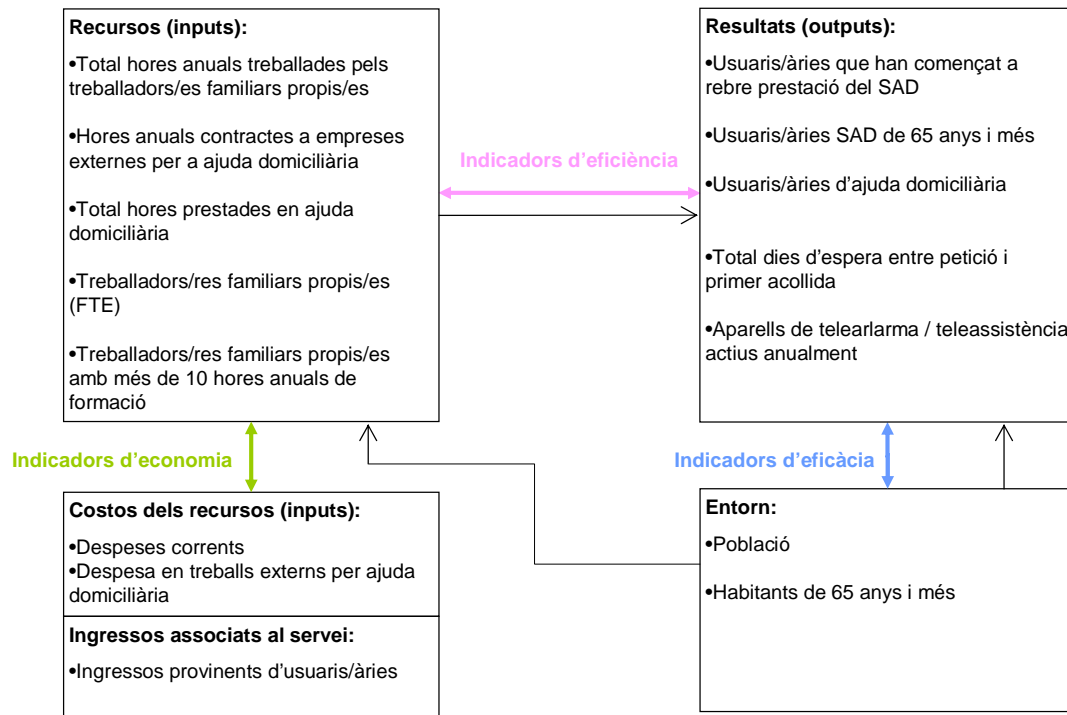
**Recursos (inputs):**

•Total hores anuals treballades pels treballadors/es familiars propis/es

•Hores anuals contractes a empreses externes per a ajuda domiciliària

•Total hores prestades en ajuda domiciliària

•Treballadors/res familiars propis/es (FTE)

•Treballadors/res familiars propis/es amb més de 10 hores anuals de formació

Indicadors d'eficiència

**Resultats (outputs):**

•Usuaris/àries que han començat a rebre prestació del SAD

•Usuaris/àries SAD de 65 anys i més

•Usuaris/àries d'ajuda domiciliària

•Total dies d'espera entre petició i primer acollida

•Aparells de telearlarma / teleassistència actius anualment

Indicadors d'economia

Indicadors d'eficàcia

**Costos dels recursos (inputs):**

•Despeses corrents
•Despesa en treballs externs per ajuda domiciliària

**Ingressos associats al servei:**

•Ingressos provinents d'usuaris/àries

**Entorn:**

•Població

•Habitants de 65 anys i més